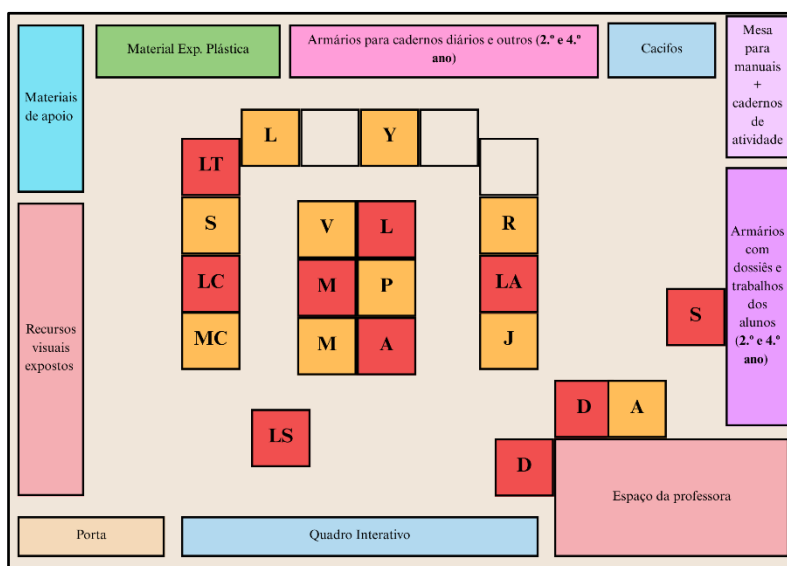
Material Exp. Plástica

Armários para cadernos diários e outros (2.º e 4.º ano)

Cacifos

Mesa para manuais + cadernos de atividade

Materiais de apoio

L

Y

LT

S

LC

MC

V

L

M

P

M

A

R

LA

J

Armários com dossiês e trabalhos dos alunos (2.º e 4.º ano)

S

Recursos visuais expostos

LS

D

A

D

Espaço da professora

Porta

Quadro Interativo